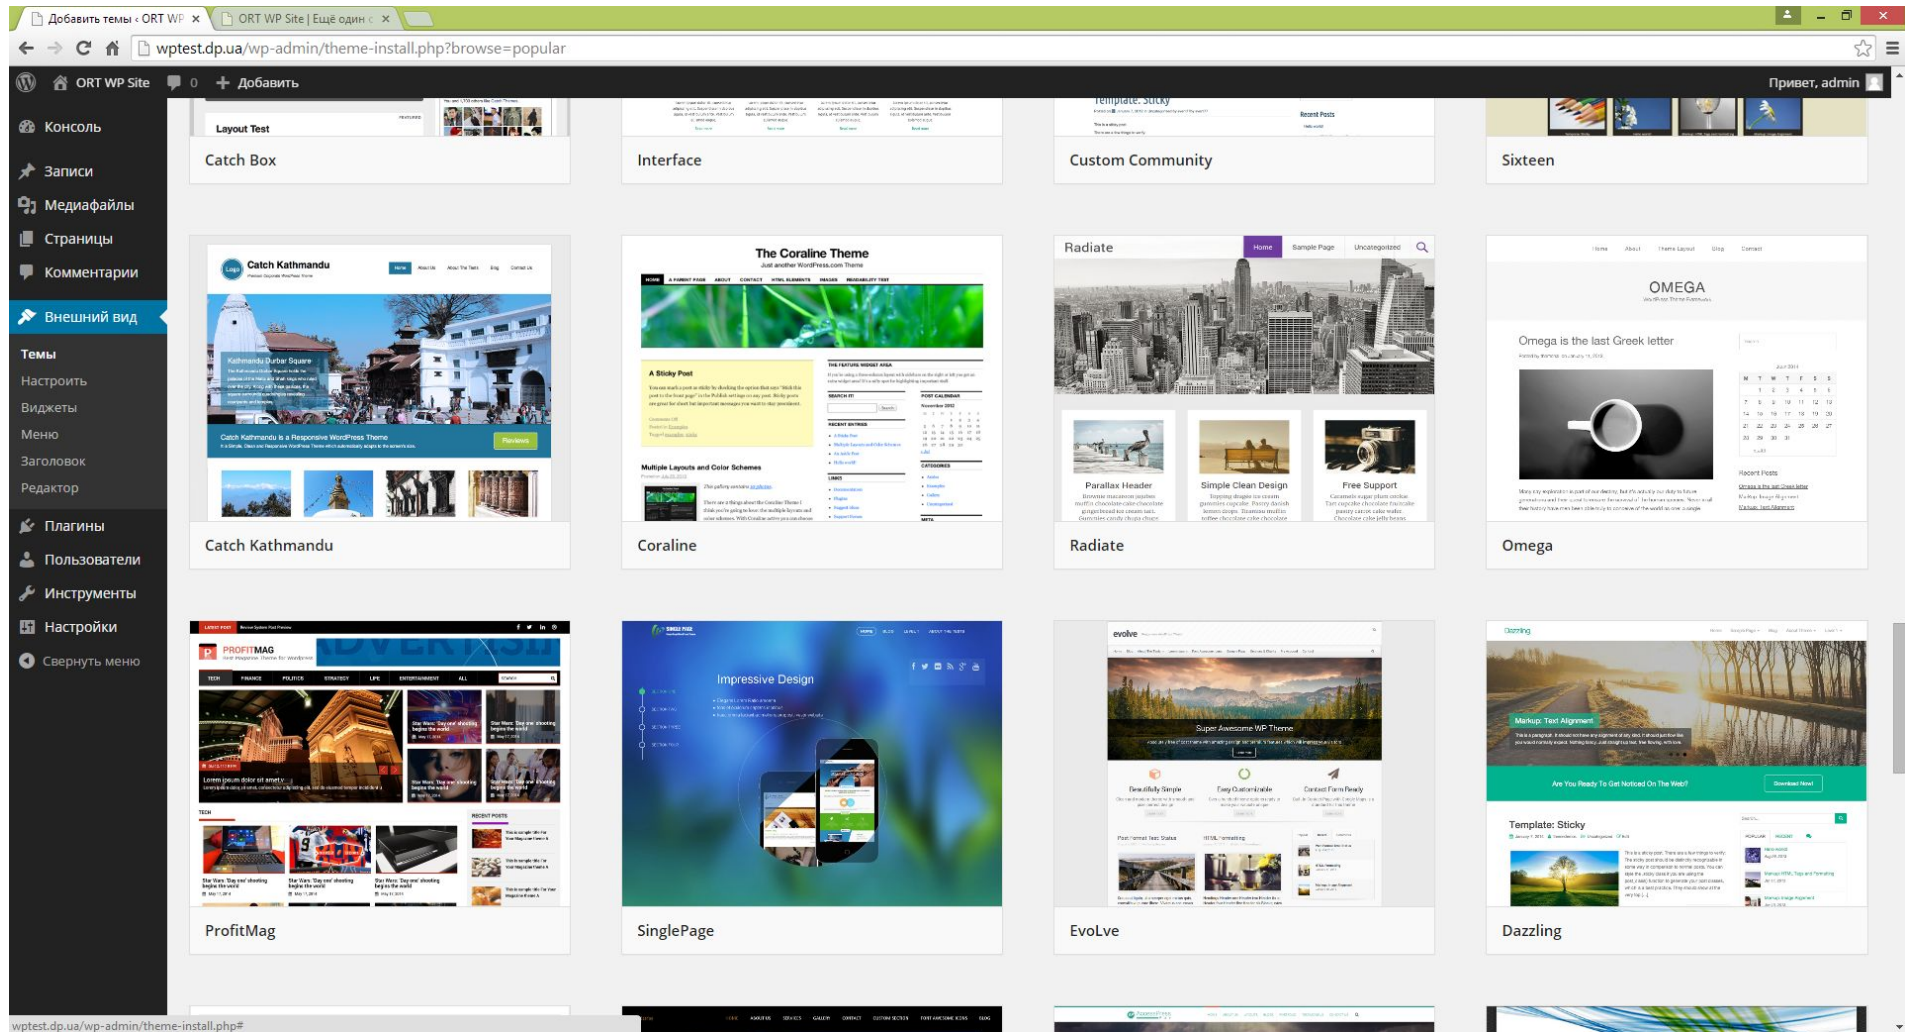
Добавить темы ‹ ORT WP ×
ORT WP Site | Ещё один ×

wptest.dp.ua/wp-admin/theme-install.php?browse=popular

ORT WP Site 0 + Добавить
Привет, admin

Консоль
Записи
Медиафайлы
Страницы
Комментарии
Внешний вид
Темы
Настроить
Виджеты
Меню
Заголовок
Редактор
Плагины
Пользователи
Инструменты
Настройки
Свернуть меню

Layout Test
Catch Box
Interface
Template: Sticky
Recent Posts
Custom Community
Sixteen

Catch Kathmandu
Kathmandu Durbar Square
Catch Kathmandu is a Responsive WordPress Theme
Reviews
Catch Kathmandu

The Coraline Theme
Just another WordPress.com Theme
A Sticky Post
Multiple Layouts and Color Schemes
Coraline

Radiate
Home
Sample Page
Uncategorized
Parallax Header
Simple Clean Design
Free Support
Radiate

OMEGA
Omega is the last Greek letter
Recent Posts
Omega

PROFITMAG
Lorem ipsum dolor sit amet
TECH
RECENT POSTS
ProfitMag

Impressive Design
SinglePage

evolve
Super Awesome WP Theme
Beautifully Simple
Easy Customizable
Contact Form Ready
EvoLve

Dazzling
Markup: Text Alignment
Are You Ready To Get Noticed On The Web?
Download Now!
Template: Sticky
Dazzling

wptest.dp.ua/wp-admin/theme-install.php#